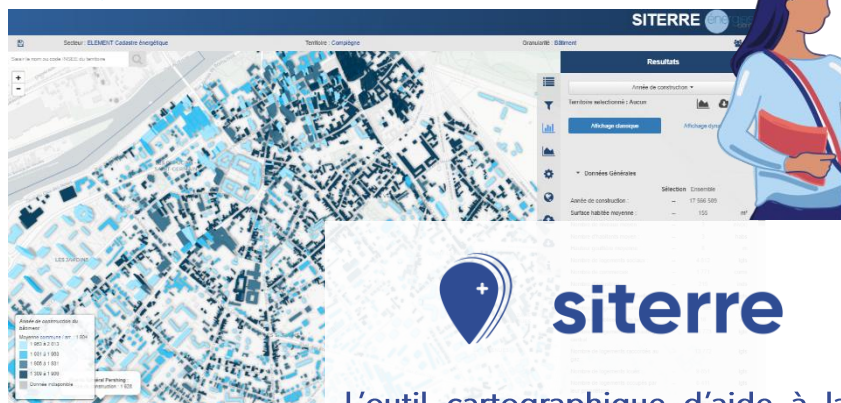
SITERRE

Secteur : ELEMENT Cadastre énergétique

Territoire : Compiègne

Granularité : Bâtiment

Saisir le nom ou code INSEE du territoire

+
-

Resultats

Année de construction

Territoire sélectionné : Aucun

Affichage dynamique

Affichage dyn

Données Générales

Sélection Ensemble

Année de construction : -- 17 596 585

Surface habitée moyenne : -- 150 m²

LES SABLONS

Année de construction du bâtiment

Moyenne commune / an : 1 924

1 950 à 2 013

1 931 à 1 950

1 900 à 1 931

1 306 à 1 899

Donnée indisponible

siterre

L'outil cartographique d'aide à la